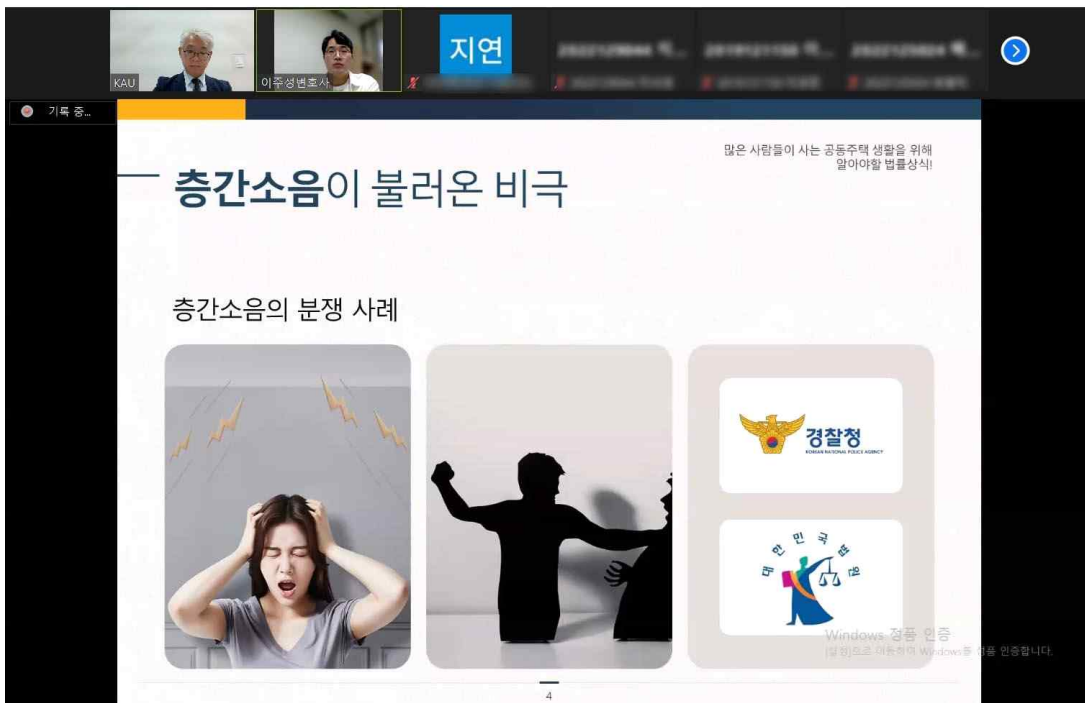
KAU

이주성변호사

지연

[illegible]

기록 중...

많은 사람들이 사는 공동주택 생활을 위해 알아야할 법률상식!

층간소음이 불러온 비극

층간소음의 분쟁 사례

경찰청
KOREAN NATIONAL POLICE AGENCY

대한민국법원

Windows 정품 인증
[설정]으로 이동하여 Windows를 정품 인증합니다.

4